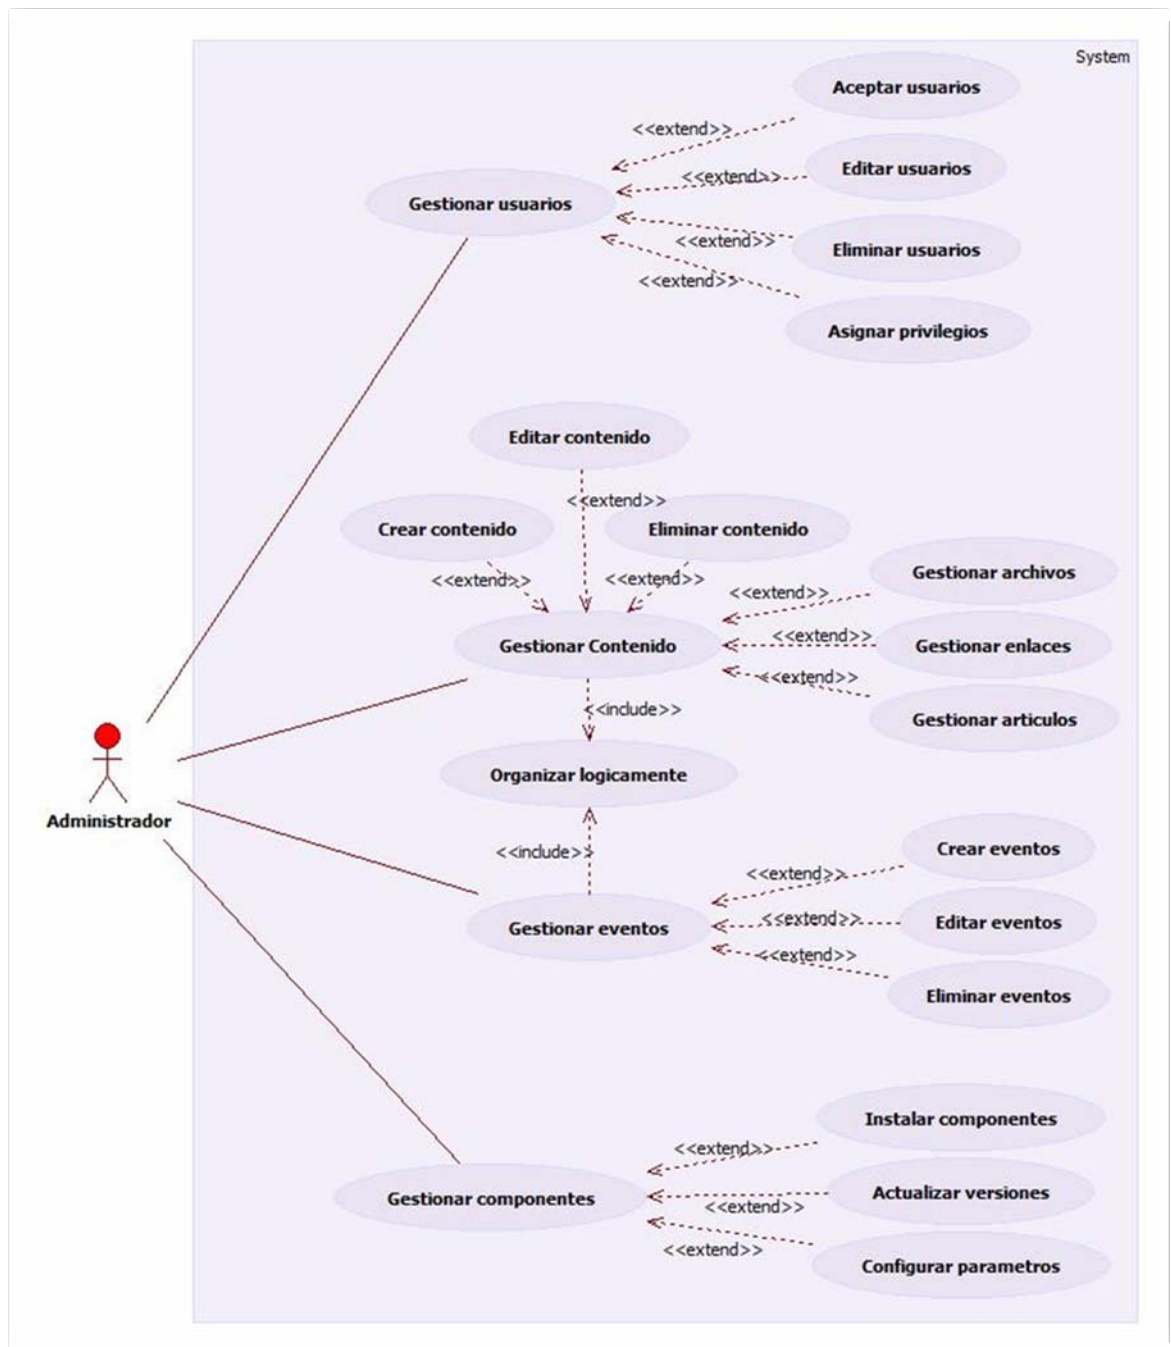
System

Aceptar usuarios

<<extend>>

Editar usuarios

<<extend>>

Gestionar usuarios

<<extend>>

Eliminar usuarios

<<extend>>

Asignar privilegios

Editar contenido

<<extend>>

Crear contenido

Eliminar contenido

<<extend>>

<<extend>>

Gestionar archivos

<<extend>>

Gestionar Contenido

<<extend>>

Gestionar enlaces

<<extend>>

Gestionar articulos

<<include>>

Organizar logicamente

Administrador

<<include>>

Crear eventos

<<extend>>

Gestionar eventos

<<extend>>

Editar eventos

<<extend>>

Eliminar eventos

Instalar componentes

<<extend>>

Gestionar componentes

Actualizar versiones

<<extend>>

<<extend>>

Configurar parametros